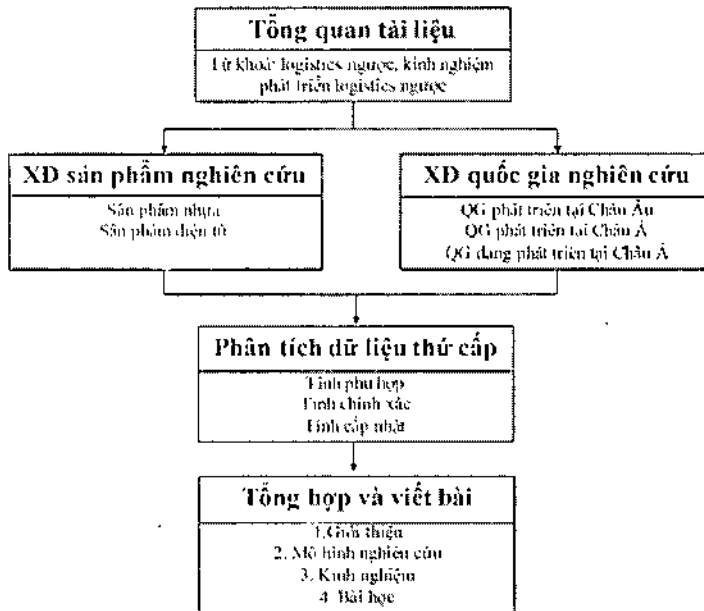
Tổng quan tài liệu
Từ khoá: logistics ngược, kinh nghiệm phát triển logistics ngược

XD sản phẩm nghiên cứu
Sản phẩm nhựa
Sản phẩm điện tử

XD quốc gia nghiên cứu
QG phát triển tại Châu Âu
QG phát triển tại Châu Á
QG đang phát triển tại Châu Á

Phân tích dữ liệu thứ cấp
Tính phù hợp
Tính chính xác
Tính cập nhật

Tổng hợp và viết bài
1.Giới thiệu
2. Mô hình nghiên cứu
3. Kinh nghiệm
4. Bài học